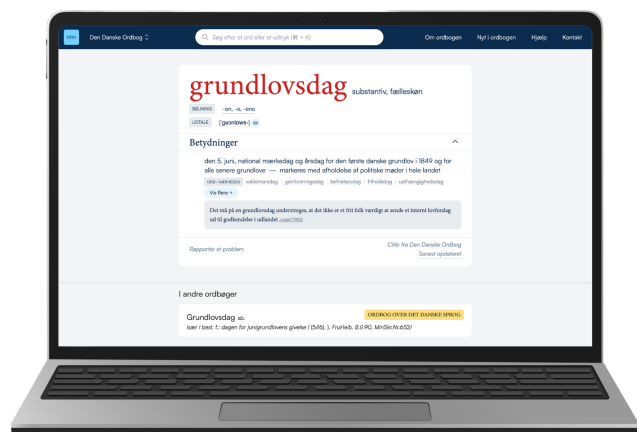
DDO Den Danske Ordbog

Søg efter et ord eller et udtryk (⌘ + K)

Om ordbogen Nyt i ordbogen Hjælp Kontakt

grundlovsdag substantiv, fælleskøn

BØJNING -en, -e, -ene

UDTALE [ˈgʌnlɔws-]

Betydninger

den 5. juni, national mærkedag og årsdag for den første danske grundlov i 1849 og for alle senere grundlove — markeres med afholdelse af politiske møder i hele landet

ORD I NÆRHEDEN valdemarsdag · genforeningsdag · befrielsesdag · frihedsdag · uafhængighedsdag

Vis flere +

Det må på en grundlovsdag understreges, at det ikke er et fritt folk værdigt at sende et lovforslag ud til godkendelse i udlandet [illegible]

Rapportér et problem

Citér fra Den Danske Ordbog
Senest opdateret

I andre ordbøger

Grundlovsdag sb.

ORDBOG OVER DET DANSKE SPROG

især i best. f.: dagen for junigrundlovens givelse (5/6), FruHeib. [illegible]